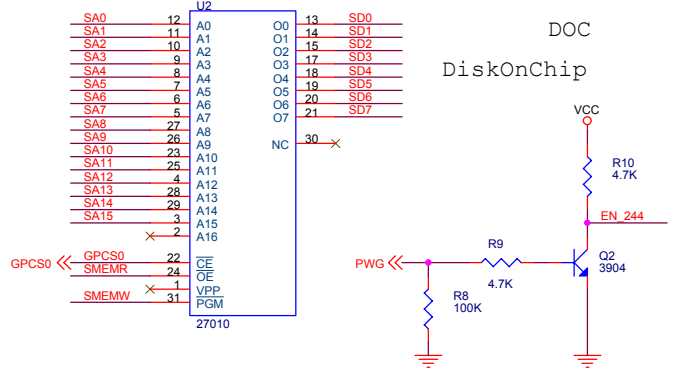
U2

SA0 12 A0
SA1 11 A1
SA2 10 A2
SA3 9 A3
SA4 8 A4
SA5 7 A5
SA6 6 A6
SA7 5 A7
SA8 27 A8
SA9 26 A9
SA10 23 A10
SA11 25 A11
SA12 4 A12
SA13 28 A13
SA14 29 A14
SA15 3 A15
2 A16

GPCS0 GPCS0 22 $\overline{CE}$
SMEMR 24 $\overline{OE}$
1 VPP
SMEMW 31 $\overline{PGM}$

27010

O0 13 SD0
O1 14 SD1
O2 15 SD2
O3 17 SD3
O4 18 SD4
O5 19 SD5
O6 20 SD6
O7 21 SD7

NC 30

DOC

DiskOnChip

VCC

R10
4.7K

EN_244

PWG

R9
4.7K

Q2
3904

R8
100K